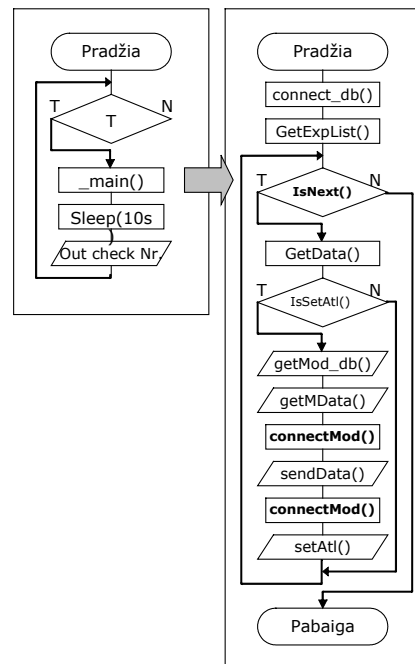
Pradžia

T

T

N

_main()

Sleep(10s
)

Out check Nr.

Pradžia

connect_db()

GetExpList()

T

**IsNext()**

N

GetData()

T

IsSetAtl()

N

getMod_db()

getMData()

**connectMod()**

sendData()

**connectMod()**

setAtl()

Pabaiga